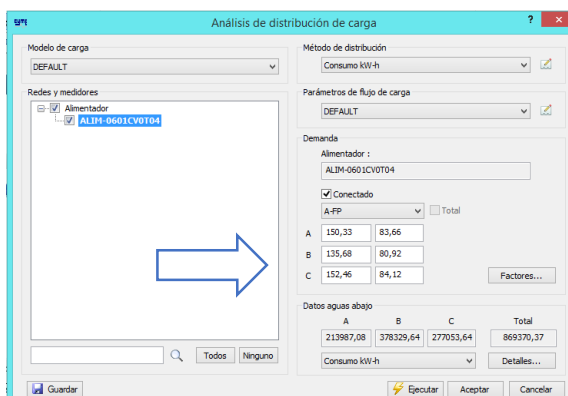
Análisis de distribución de carga

?

Modelo de carga

DEFAULT

Redes y medidores

Alimentador

ALIM-0601CV0T04

Todos

Ninguno

Método de distribución

Consumo kW-h

Parámetros de flujo de carga

DEFAULT

Demanda

Alimentador :

ALIM-0601CV0T04

Conectado

A-FP

Total

| | | |
|---|---|---|
| A | 150,33 | 83,66 |
| B | 135,68 | 80,92 |
| C | 152,46 | 84,12 |

Factores...

Datos aguas abajo

| A | B | C | Total |
|---|---|---|---|
| 213987,08 | 378329,64 | 277053,64 | 869370,37 |

Consumo kW-h

Detalles...

Guardar

Ejecutar

Aceptar

Cancelar